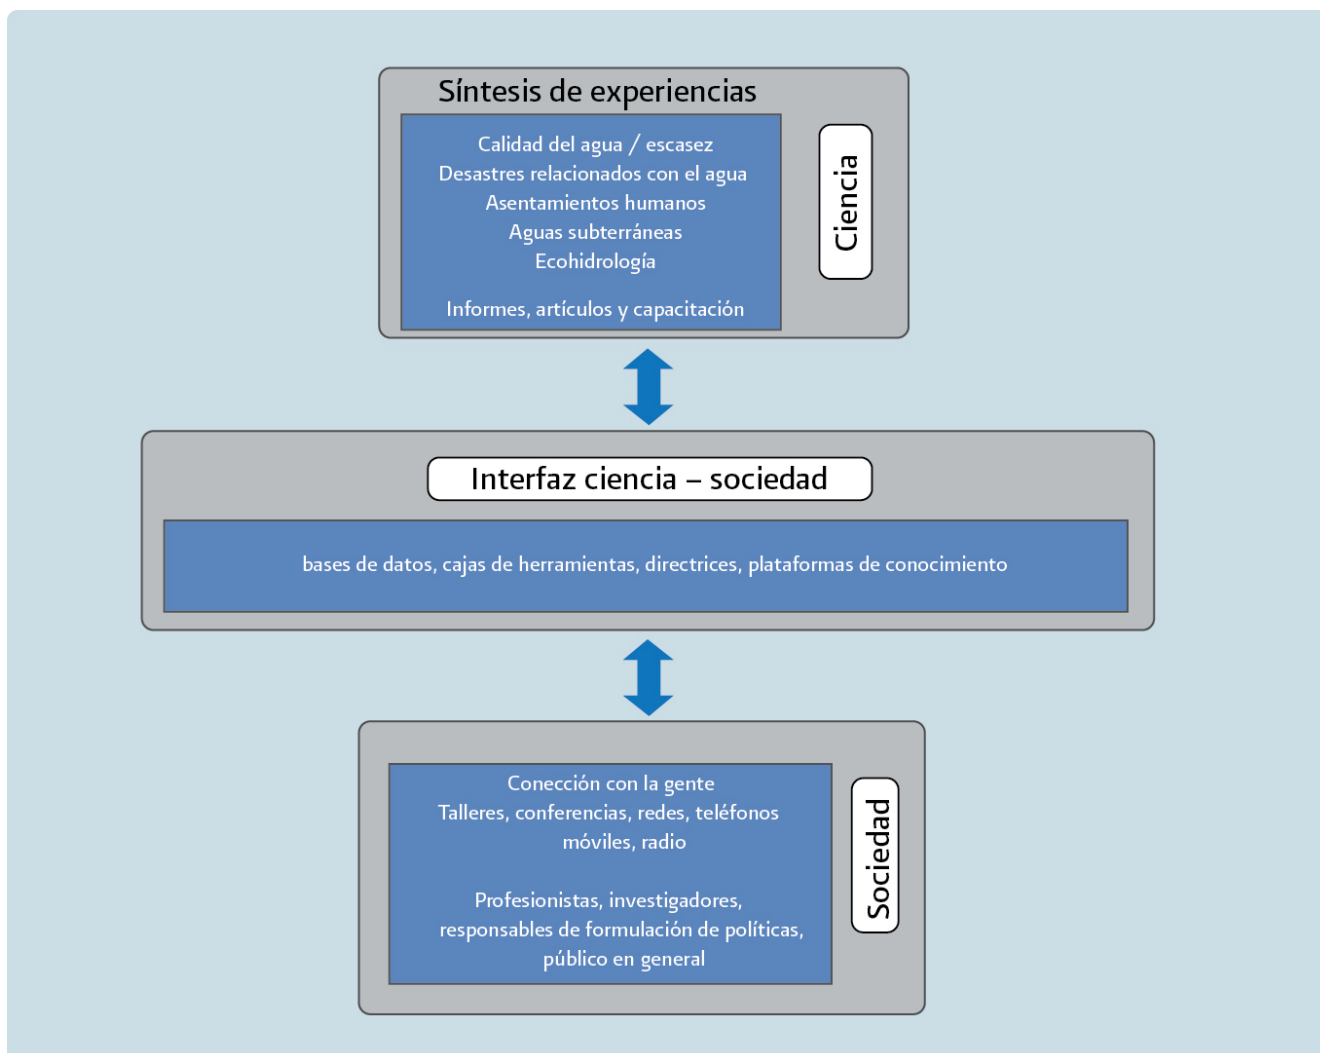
Síntesis de experiencias

Calidad del agua / escasez
Desastres relacionados con el agua
Asentamientos humanos
Aguas subterráneas
Ecohidrología

Informes, artículos y capacitación

Ciencia

Interfaz ciencia – sociedad

bases de datos, cajas de herramientas, directrices, plataformas de conocimiento

Conección con la gente
Talleres, conferencias, redes, teléfonos móviles, radio

Profesionistas, investigadores, responsables de formulación de políticas, público en general

Sociedad